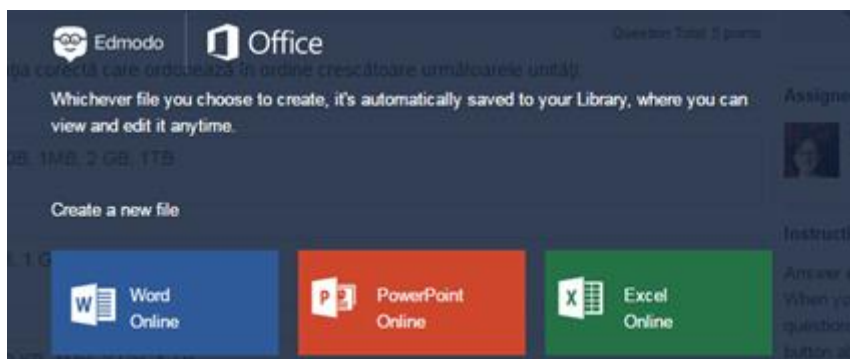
Edmodo

Office

Question Total: 5 points

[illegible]ba corectă care ordonează în ordine crescătoare următoarele unități:

Whichever file you choose to create, it's automatically saved to your Library, where you can view and edit it anytime.

Assigne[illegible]

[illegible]B, 1MB, 2 GB, 1TB

Create a new file

Instructi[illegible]

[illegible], 1 G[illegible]

Answer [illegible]
When yo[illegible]
questio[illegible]
button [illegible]

Word Online

PowerPoint Online

Excel Online